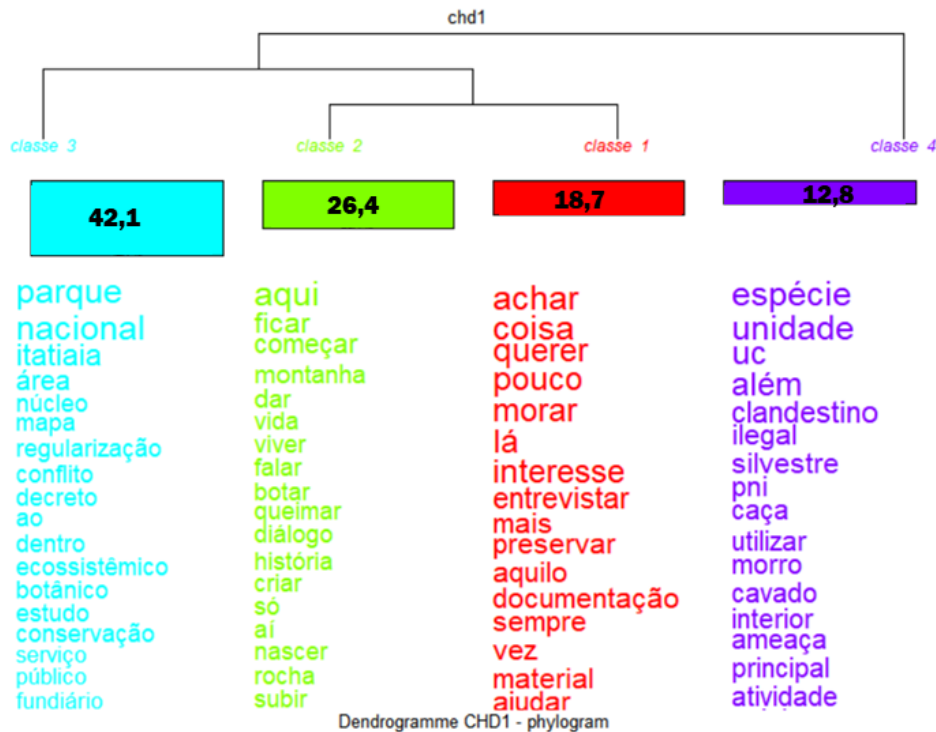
chd1

classe 3

classe 2

classe 1

classe 4

42,1

26,4

18,7

12,8

parque
nacional
itatiaia
área
núcleo
mapa
regularização
conflito
decreto
ao
dentro
ecossistêmico
botânico
estudo
conservação
serviço
público
fundiário

aqui
ficar
começar
montanha
dar
vida
viver
falar
botar
queimar
diálogo
história
criar
só
aí
nascer
rocha
subir

achar
coisa
querer
pouco
morar
lá
interesse
entrevistar
mais
preservar
aquilo
documentação
sempre
vez
material
ajudar

espécie
unidade
uc
além
clandestino
ilegal
silvestre
pni
caça
utilizar
morro
cavado
interior
ameaça
principal
atividade

Dendrogramme CHD1 - phylogram